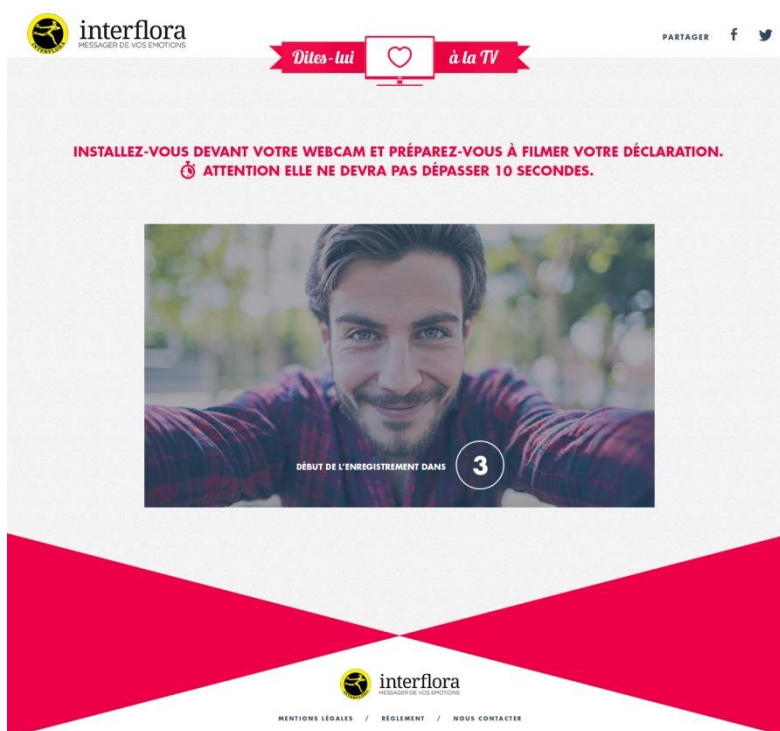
interflora
MESSAGER DE VOS EMOTIONS

Dites-lui à la TV

PARTAGER f

INSTALLEZ-VOUS DEVANT VOTRE WEBCAM ET PRÉPAREZ-VOUS À FILMER VOTRE DÉCLARATION.
ATTENTION ELLE NE DEVRA PAS DÉPASSER 10 SECONDES.

DÉBUT DE L'ENREGISTREMENT DANS 3

interflora
MESSAGER DE VOS EMOTIONS

MENTIONS LÉGALES / RÈGLEMENT / NOUS CONTACTER